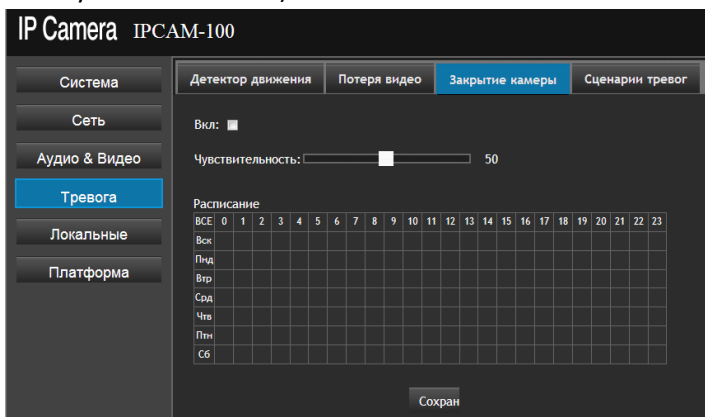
IP Camera IPCAM-100

Система
Сеть
Аудио & Видео
Тревога
Локальные
Платформа

Детектор движения
Потеря видео
Закрытие камеры
Сценарии тревог

Вкл:

Чувствительность: 50

Расписание

| ВСЕ | 0 | 1 | 2 | 3 | 4 | 5 | 6 | 7 | 8 | 9 | 10 | 11 | 12 | 13 | 14 | 15 | 16 | 17 | 18 | 19 | 20 | 21 | 22 | 23 |
|---|---|---|---|---|---|---|---|---|---|---|---|---|---|---|---|---|---|---|---|---|---|---|---|---|
| Вск | | | | | | | | | | | | | | | | | | | | | | | | |
| Пнд | | | | | | | | | | | | | | | | | | | | | | | | |
| Втр | | | | | | | | | | | | | | | | | | | | | | | | |
| Срд | | | | | | | | | | | | | | | | | | | | | | | | |
| Чтв | | | | | | | | | | | | | | | | | | | | | | | | |
| Птн | | | | | | | | | | | | | | | | | | | | | | | | |
| Сб | | | | | | | | | | | | | | | | | | | | | | | | |

Сохран